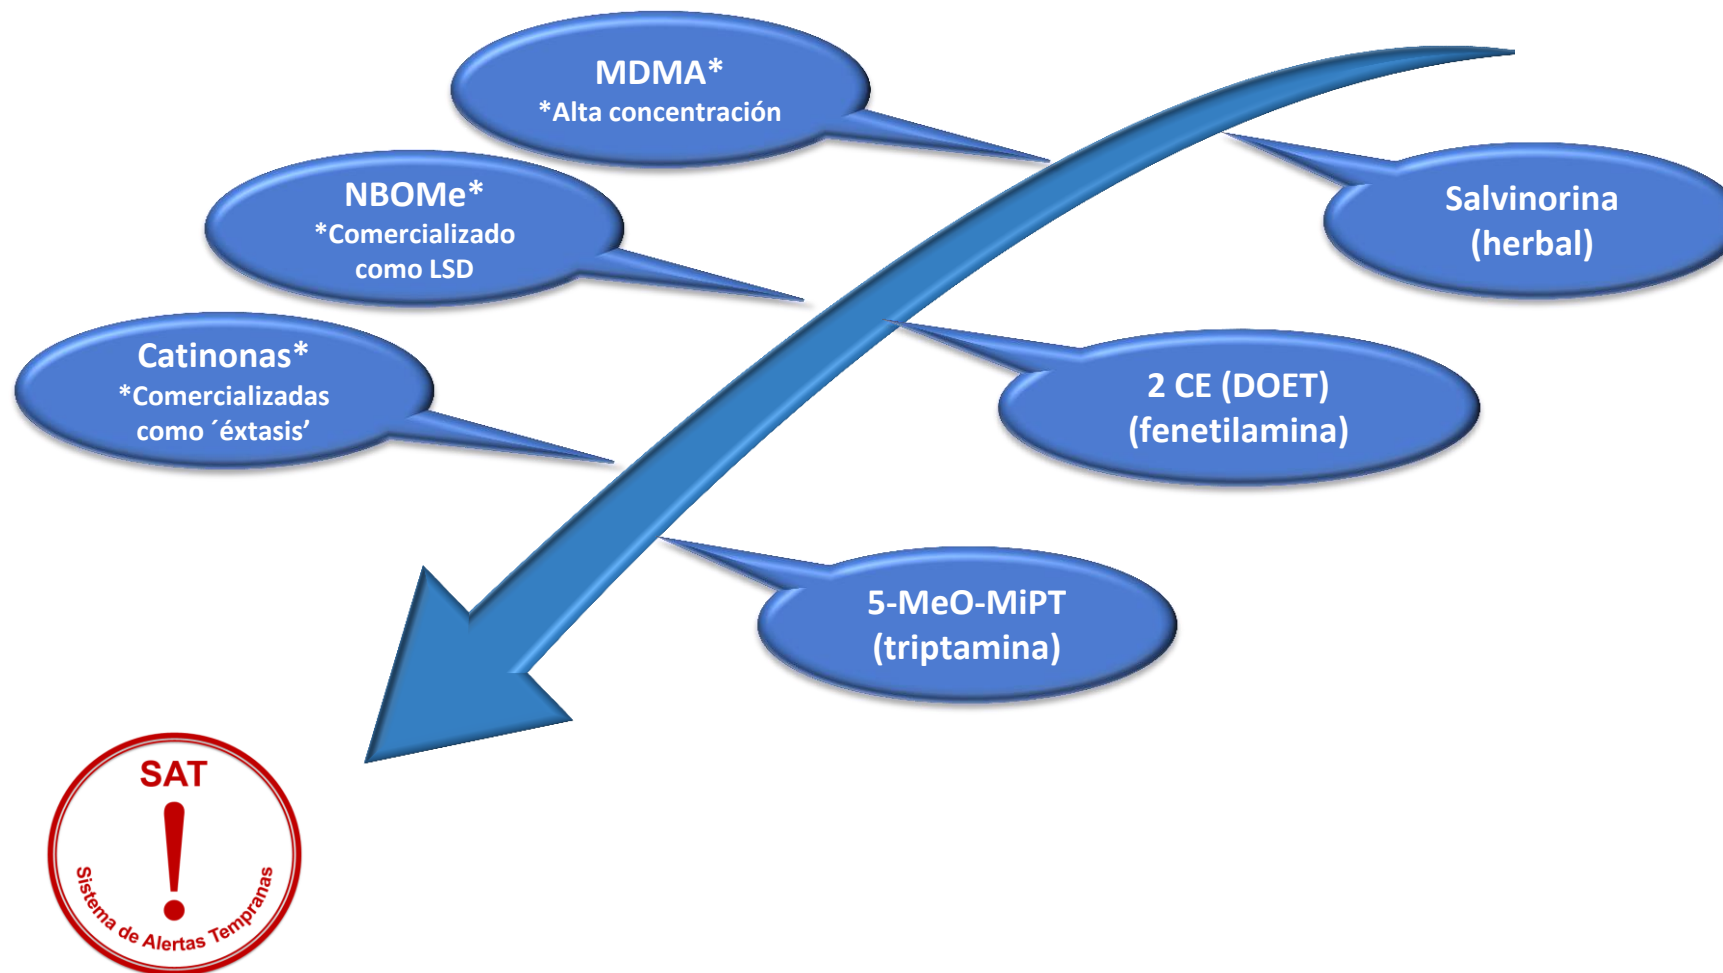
MDMA*
*Alta concentración

NBOMe*
*Comercializado como LSD

Catinonas*
*Comercializadas como ´éxtasis’

Salvinorina (herbal)

2 CE (DOET) (fenetilamina)

5-MeO-MiPT (triptamina)

SAT
!
Sistema de Alertas Tempranas